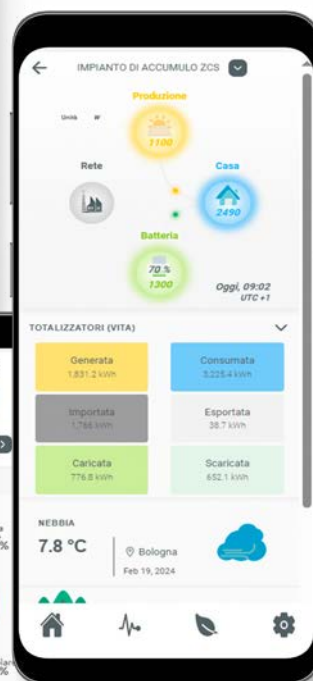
IMPIANTO DI ACCUMULO ZCS

Unità W

Produzione
1100

Rete

Casa
2490

Batteria
70 %
1300

Oggi, 09:02
UTC +1

TOTALIZZATORI (VITA)

| Generata 1,831.2 kWh | Consumata 3,225.4 kWh |
|---|---|
| Importata 1,766 kWh | Esportata 38.7 kWh |
| Caricata 776.8 kWh | Scaricata 652.1 kWh |

NEBBIA
7.8 °C
Bologna
Feb 19, 2024